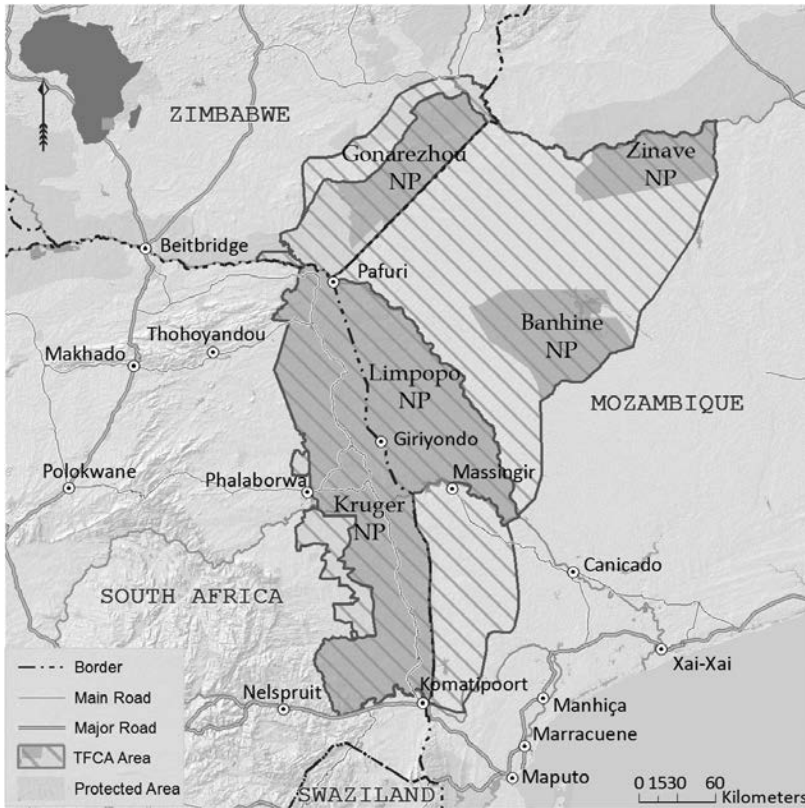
ZIMBABWE
Gonarezhou NP
Zinave NP
Beitbridge
Pafuri
Thohoyandou
Makhado
Banhine NP
Limpopo NP
MOZAMBIQUE
Giriyondo
Polokwane
Phalaborwa
Massingir
Kruger NP
Canicado
SOUTH AFRICA
Xai-Xai
Nelspruit
Komatipoort
Manhiça
Marracuene
Maputo
SWAZILAND
Border
Main Road
Major Road
TFCA Area
Protected Area
0 15 30 60 Kilometers